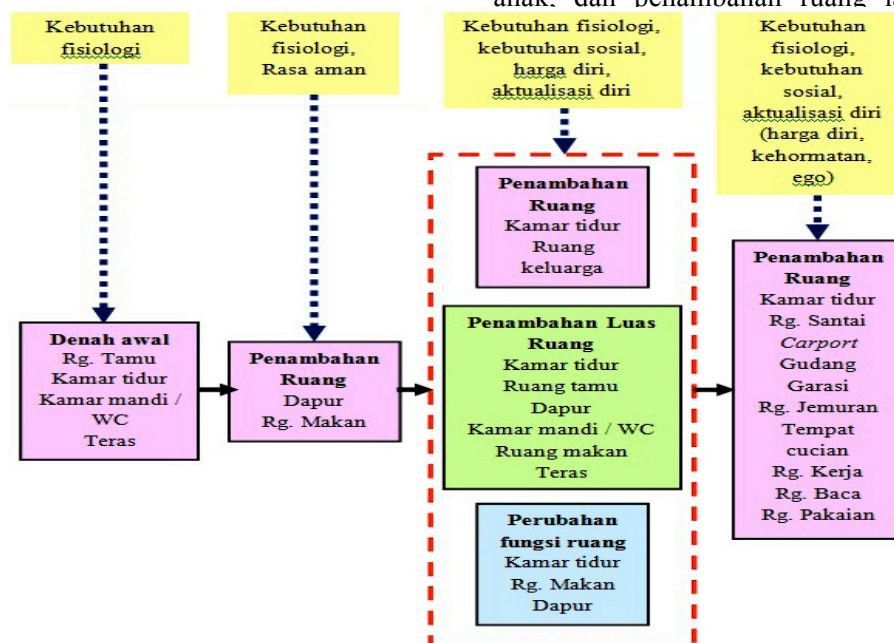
anak, dan penambahan ruang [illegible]

Kebutuhan fisiologi

Kebutuhan fisiologi, Rasa aman

Kebutuhan fisiologi, kebutuhan sosial, harga diri, aktualisasi diri

Kebutuhan fisiologi, kebutuhan sosial, aktualisasi diri (harga diri, kehormatan, ego)

Denah awal
Rg. Tamu
Kamar tidur
Kamar mandi / WC
Teras

Penambahan Ruang
Dapur
Rg. Makan

Penambahan Ruang
Kamar tidur
Ruang keluarga

Penambahan Luas Ruang
Kamar tidur
Ruang tamu
Dapur
Kamar mandi / WC
Ruang makan
Teras

Perubahan fungsi ruang
Kamar tidur
Rg. Makan
Dapur

Penambahan Ruang
Kamar tidur
Rg. Santai
Carport
Gudang
Garasi
Rg. Jemuran
Tempat cucian
Rg. Kerja
Rg. Baca
Rg. Pakaian